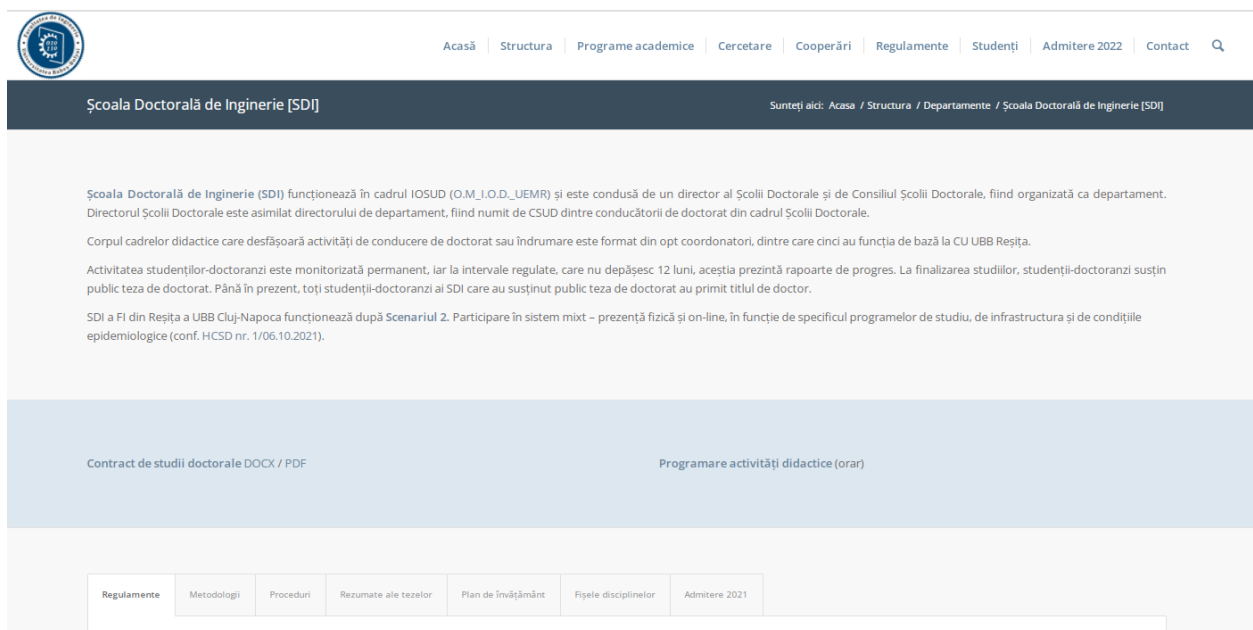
Facultatea de Inginerie
Universitatea Babeș-Bolyai

Acasă | Structura | Programe academice | Cercetare | Cooperări | Regulamente | Studenți | Admitere 2022 | Contact

Școala Doctorală de Inginerie [SDI]

Sunteți aici: Acasa / Structura / Departamente / Școala Doctorală de Inginerie [SDI]

Școala Doctorală de Inginerie (SDI) funcționează în cadrul IOSUD (O.M_I.O.D._UEMR) și este condusă de un director al Școlii Doctorale și de Consiliul Școlii Doctorale, fiind organizată ca departament. Directorul Școlii Doctorale este asimilat directorului de departament, fiind numit de CSUD dintre conducătorii de doctorat din cadrul Școlii Doctorale.

Corpul cadrelor didactice care desfășoară activități de conducere de doctorat sau îndrumare este format din opt coordonatori, dintre care cinci au funcția de bază la CU UBB Reșița.

Activitatea studenților-doctoranzi este monitorizată permanent, iar la intervale regulate, care nu depășesc 12 luni, aceștia prezintă rapoarte de progres. La finalizarea studiilor, studenții-doctoranzi susțin public teza de doctorat. Până în prezent, toți studenții-doctoranzi ai SDI care au susținut public teza de doctorat au primit titlul de doctor.

SDI a FI din Reșița a UBB Cluj-Napoca funcționează după Scenariul 2. Participare în sistem mixt – prezență fizică și on-line, în funcție de specificul programelor de studiu, de infrastructura și de condițiile epidemiologice (conf. HCSD nr. 1/06.10.2021).

Contract de studii doctorale DOCX / PDF

Programare activități didactice (orar)

Regulamente | Metodologii | Proceduri | Rezumate ale tezelor | Plan de învățământ | Fișele disciplinelor | Admitere 2021